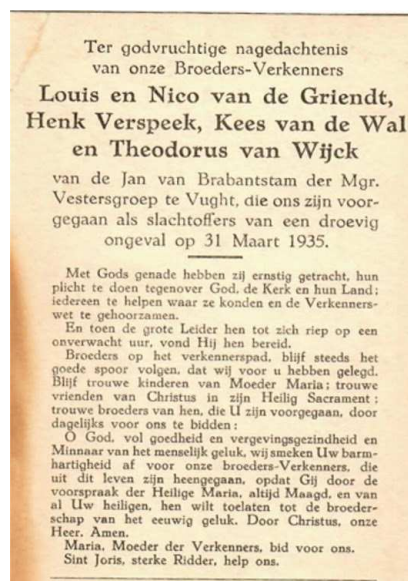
Ter godvruchtige nagedachtenis van onze Broeders-Verkenners

Louis en Nico van de Griendt, Henk Verspeek, Kees van de Wal en Theodorus van Wijck

van de Jan van Brabantstam der Mgr. Vestersgroep te Vught, die ons zijn voorgegaan als slachtoffers van een droevig ongeval op 31 Maart 1935.

Met Gods genade hebben zij ernstig getracht, hun plicht te doen tegenover God, de Kerk en hun Land; iedereen te helpen waar ze konden en de Verkennerswet te gehoorzamen.

En toen de grote Leider hen tot zich riep op een onverwacht uur, vond Hij hen bereid.

Broeders op het verkennerspad, blijf steeds het goede spoor volgen, dat wij voor u hebben gelegd. Blijf trouwe kinderen van Moeder Maria; trouwe vrienden van Christus in zijn Heilig Sacrament; trouwe broeders van hen, die U zijn voorgegaan, door dagelijks voor ons te bidden:

O God, vol goedheid en vergevingsgezindheid en Minnaar van het menselijk geluk, wij smeken Uw barmhartigheid af voor onze broeders-Verkenners, die uit dit leven zijn heengegaan, opdat Gij door de voorspraak der Heilige Maria, altijd Maagd, en van al Uw heiligen, hen wilt toelaten tot de broederschap van het eeuwig geluk. Door Christus, onze Heer. Amen.

Maria, Moeder der Verkenners, bid voor ons.
Sint Joris, sterke Ridder, help ons.